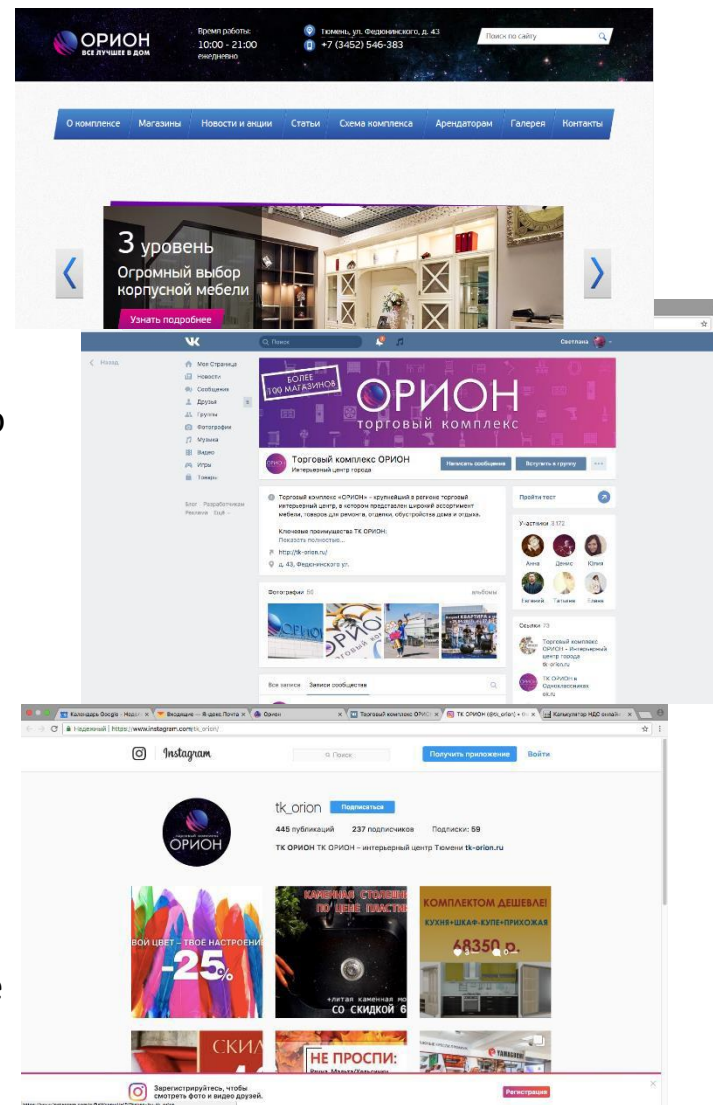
ОРИОН
ВСЕ ЛУЧШЕЕ В ДОМ

Время работы:
10:00 - 21:00
ежедневно

Тюмень, ул. Федюнинского, д. 43
+7 (3452) 546-383

Поиск по сайту

О комплексе | Магазины | Новости и акции | Статьи | Схема комплекса | Арендаторам | Галерея | Контакты

3 уровень
Огромный выбор корпусной мебели
Узнать подробнее

Поиск
Светлана
Назад

Моя Страница
Новости
Сообщения
Друзья
Группы
Фотографии
Музыка
Видео
Игры
Товары

Блог Разработчикам Реклама Ещё

БОЛЕЕ 100 МАГАЗИНОВ
ОРИОН
торговый комплекс

Торговый комплекс ОРИОН
Интерьерный центр города
Написать сообщение
Вступить в группу

Торговый комплекс «ОРИОН» – крупнейший в регионе торговый интерьерный центр, в котором представлен широкий ассортимент мебели, товаров для ремонта, отделки, обустройства дома и отдыха.

Ключевые преимущества ТК ОРИОН:
Показать полностью...
http://tk-orion.ru/
д. 43, Федюнинского ул.

Пройти тест
Участники 3 172
Анна Денис Юлия
Евгений Татьяна Елена

Фотографии 66
альбомы

Ссылки 10
Торговый комплекс ОРИОН – Интерьерный центр города
tk-orion.ru
ТК ОРИОН в Одноклассниках
ok.ru

Все записи
Записи сообщества

Календарь Google
Входящие — Яндекс.Почта
Орион
Торговый комплекс ОРИОН
ТК ОРИОН (@tk_orion)
Калькулятор НДС онлайн

Надежный | https://www.instagram.com/tk_orion/

Instagram
Поиск
Получить приложение
Войти

tk_orion
Подписаться
445 публикаций 237 подписчиков Подписки: 69
ТК ОРИОН ТК ОРИОН - интерьерный центр Тюмени tk-orion.ru

ОРИОН

ВОЙ ЦВЕТ – ТВОЕ НАСТРОЕНИ
-25%

КАМЕННАЯ СТОЛЕШ ПО ЦЕНЕ ПЛАСТИ
+литая каменная мо
СО СКИДКОЙ 6

КОМПЛЕКТОМ ДЕШЕВЛЕ!
КУХНЯ+ШКАФ-КУПЕ+ПРИХОЖАЯ
68350 р.

СКИД
НЕ ПРОСПИ:

Зарегистрируйтесь, чтобы смотреть фото и видео друзей.
Регистрация